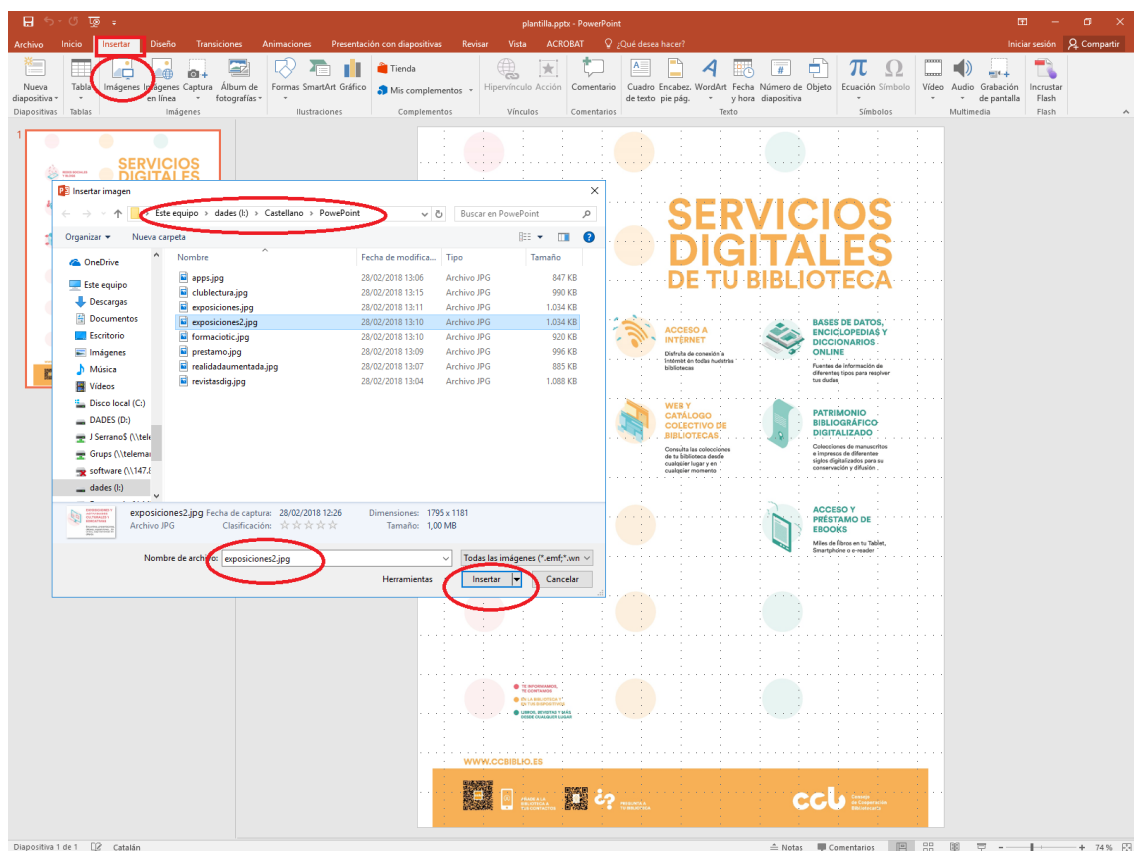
plantilla.pptx - PowerPoint

Archivo Inicio Insertar Diseño Transiciones Animaciones Presentación con diapositivas Revisar Vista ACROBAT ¿Qué desea hacer? Iniciar sesión Compartir

Nueva diapositiva Tabla Imágenes Imágenes en línea Captura Álbum de fotografías Formas SmartArt Gráfico Tienda Mis complementos Hipervínculo Acción Comentario Cuadro de texto Encabez. pie pág. WordArt Fecha y hora Número de diapositiva Objeto Ecuación Símbolo Vídeo Audio Grabación de pantalla Incrustar Flash

Diapositivas Tablas Imágenes Ilustraciones Complementos Vínculos Comentarios Texto Símbolos Multimedia Flash

Insertar imagen

Este equipo › dades (I:) › Castellano › PowePoint

Buscar en PowePoint

Organizar Nueva carpeta

OneDrive
Este equipo
Descargas
Documentos
Escritorio
Imágenes
Música
Vídeos
Disco local (C:)
DADES (D:)
J Serrano$ (\\tele
Grups (\\telemar
software (\\147.
dades (I:)

| Nombre | Fecha de modifica... | Tipo | Tamaño |
|---|---|---|---|
| apps.jpg | 28/02/2018 13:06 | Archivo JPG | 847 KB |
| clublectura.jpg | 28/02/2018 13:15 | Archivo JPG | 990 KB |
| exposiciones.jpg | 28/02/2018 13:11 | Archivo JPG | 1.034 KB |
| exposiciones2.jpg | 28/02/2018 13:10 | Archivo JPG | 1.034 KB |
| formaciotic.jpg | 28/02/2018 13:10 | Archivo JPG | 920 KB |
| prestamo.jpg | 28/02/2018 13:09 | Archivo JPG | 996 KB |
| realidadaumentada.jpg | 28/02/2018 13:07 | Archivo JPG | 885 KB |
| revistasdig.jpg | 28/02/2018 13:04 | Archivo JPG | 1.088 KB |

exposiciones2.jpg Fecha de captura: 28/02/2018 12:26 Dimensiones: 1795 x 1181
Archivo JPG Clasificación: ☆☆☆☆☆ Tamaño: 1,00 MB

Nombre de archivo: exposiciones2.jpg
Todas las imágenes (*.emf;*.wn
Herramientas Insertar Cancelar

SERVICIOS DIGITALES DE TU BIBLIOTECA

ACCESO A INTERNET
Disfruta de conexión a Internet en todas nuestras bibliotecas

BASES DE DATOS, ENCICLOPEDIAS Y DICCIONARIOS ONLINE
Fuentes de información de diferentes tipos para resolver tus dudas

WEB Y CATÁLOGO COLECTIVO DE BIBLIOTECAS
Consulta las colecciones de tu biblioteca desde cualquier lugar y en cualquier momento

PATRIMONIO BIBLIOGRÁFICO DIGITALIZADO
Colecciones de manuscritos e impresos de diferentes siglos digitalizados para su conservación y difusión

ACCESO Y PRÉSTAMO DE EBOOKS
Miles de libros en tu Tablet, Smartphone o e-reader

WWW.CCBIBLIO.ES

ccb

Diapositiva 1 de 1 Catalán Notas Comentarios 74 %